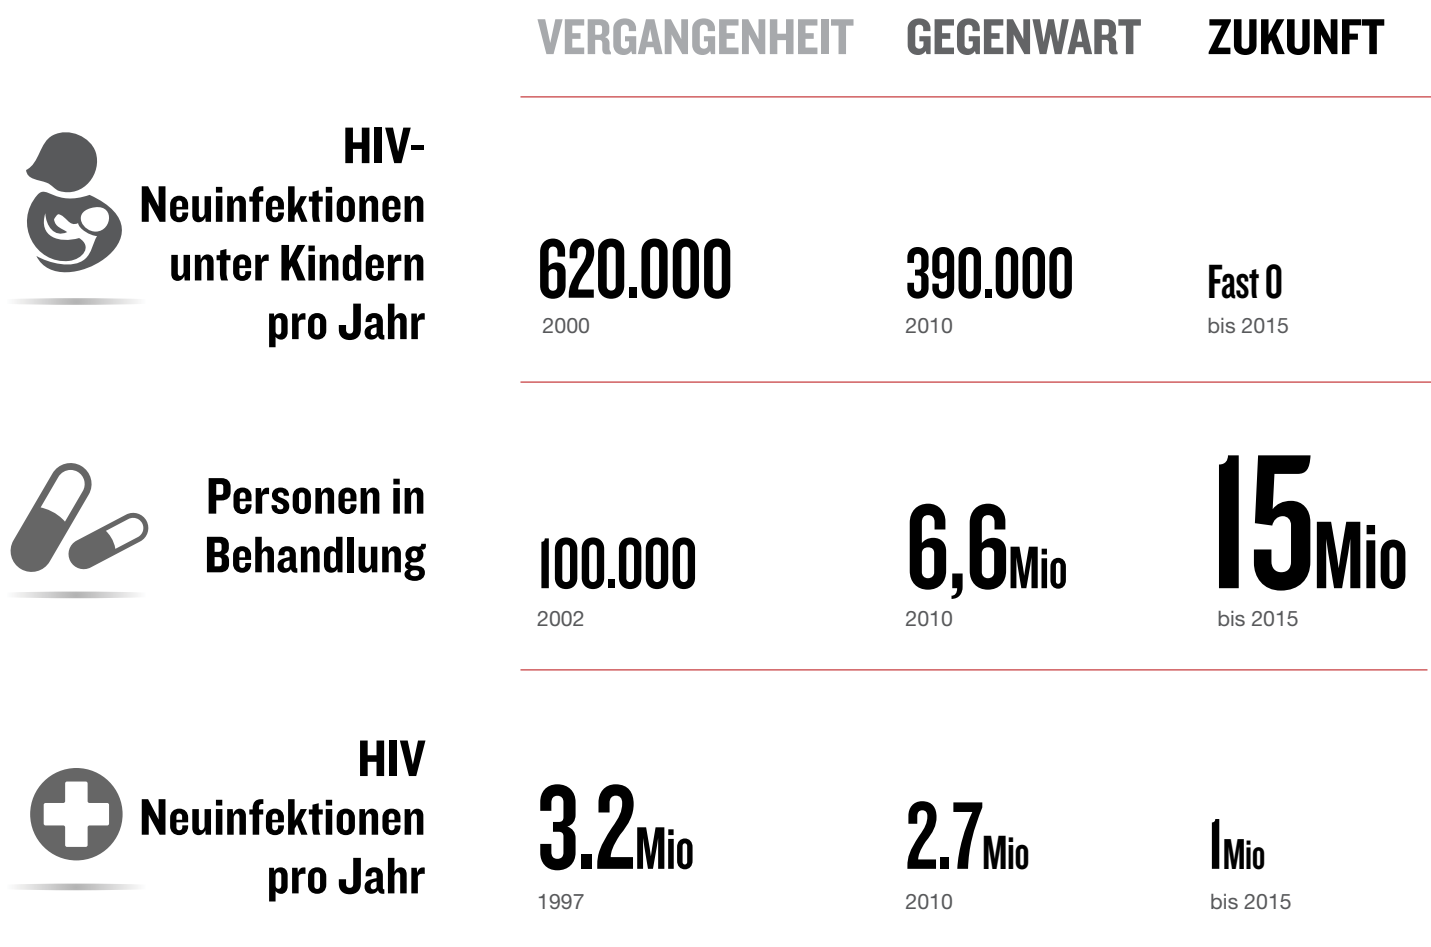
|  | VERGANGENHEIT | GEGENWART | ZUKUNFT |
|---|---|---|---|
| HIV-Neuinfektionen unter Kindern pro Jahr | 620.000 2000 | 390.000 2010 | Fast 0 bis 2015 |
| Personen in Behandlung | 100.000 2002 | 6,6Mio 2010 | 15Mio bis 2015 |
| HIV Neuinfektionen pro Jahr | 3.2Mio 1997 | 2.7Mio 2010 | 1Mio bis 2015 |